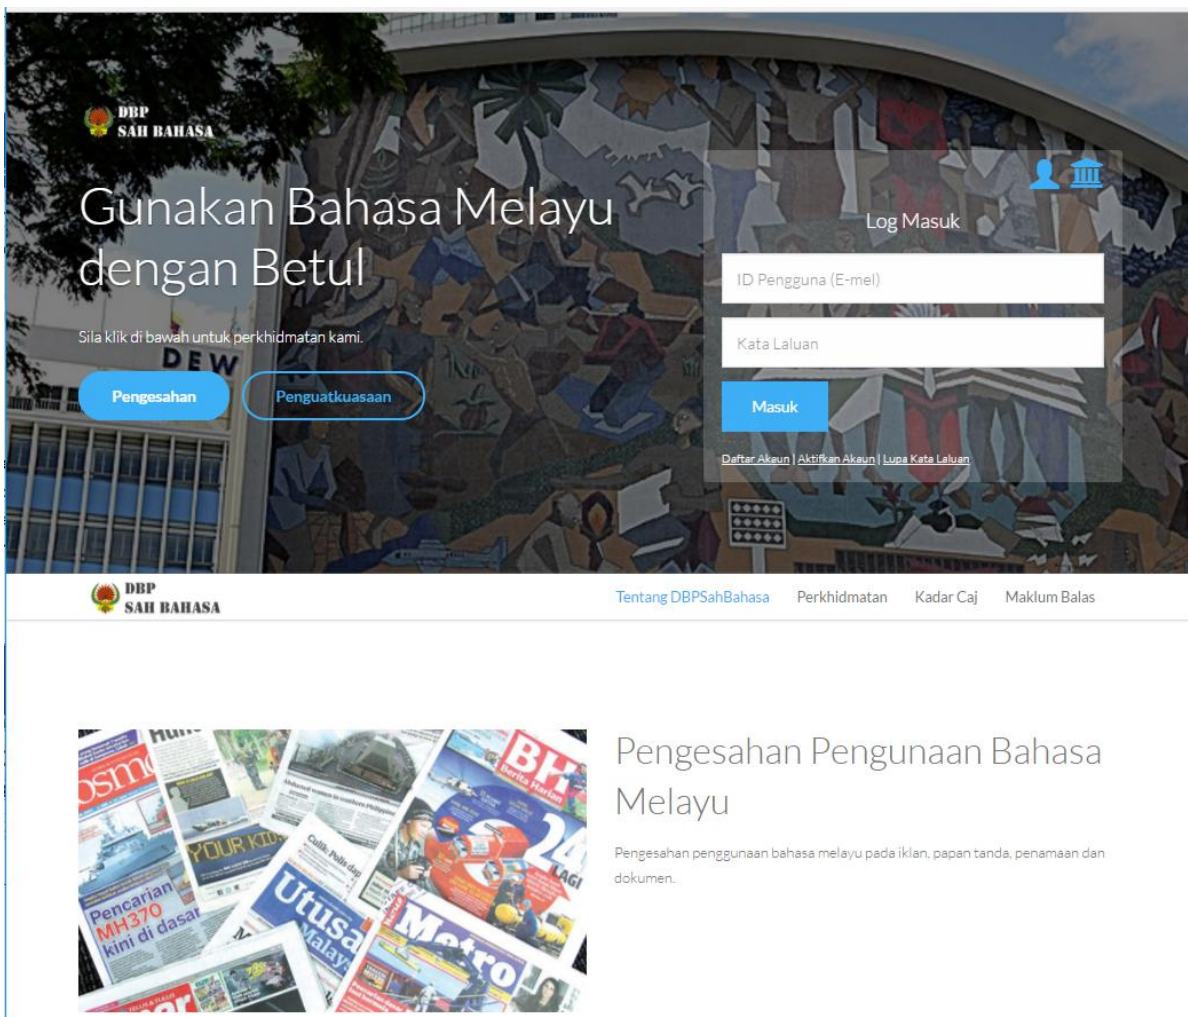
DBP
SAH BAHASA

Gunakan Bahasa Melayu dengan Betul

Sila klik di bawah untuk perkhidmatan kami.

Pengesahan

Penguatkuasaan

Log Masuk

ID Pengguna (E-mel)

Kata Laluan

Masuk

Daftar Akaun | Aktifkan Akaun | Lupa Kata Laluan

DBP
SAH BAHASA

Tentang DBPSahBahasa
Perkhidmatan
Kadar Caj
Maklum Balas

Pengesahan Pengunaan Bahasa Melayu

Pengesahan penggunaan bahasa melayu pada iklan, papan tanda, penamaan dan dokumen.